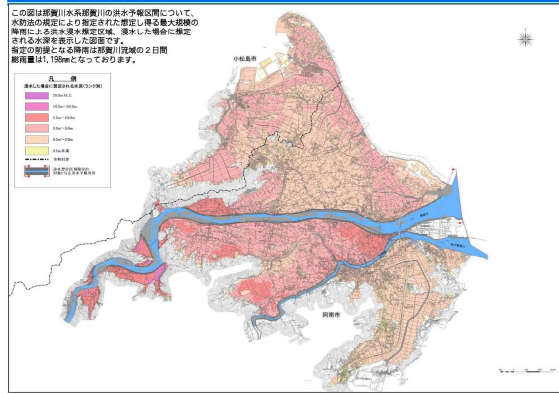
この図は那賀川水系那賀川の洪水予報区間について、水防法の規定により指定された想定し得る最大規模の降雨による洪水浸水想定区域、浸水した場合に想定される水深を表示した図面です。
指定の前提となる降雨は那賀川流域の２日間総雨量は1,198mmとなっております。

凡　　例
浸水した場合に想定される水深(ランク別)
20.0m以上
10.0m～20.0m
5.0m～10.0m
3.0m～5.0m
0.5m～3.0m
0.5m未満
市町村界
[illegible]

小松島市
阿南市